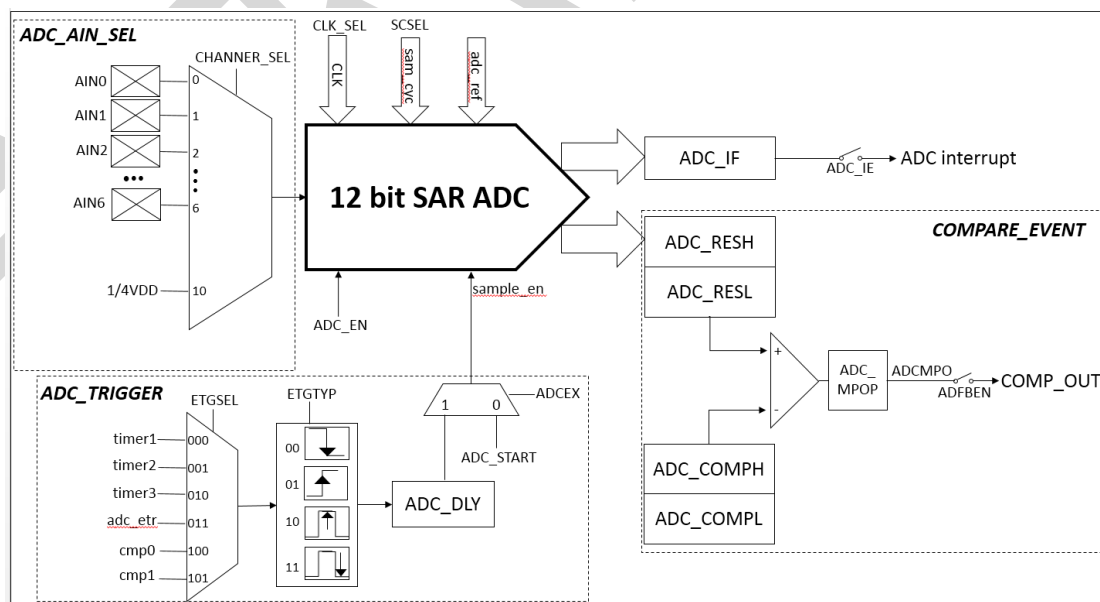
ADC_AIN_SEL

CHANNER_SEL

AIN0 0

AIN1 1

AIN2 2

•••

AIN6 6

1/4VDD 10

CLK_SEL

CLK

SCSEL

sam_cyc

adc_ref

12 bit SAR ADC

ADC_EN

sample_en

ADC_IF

ADC_IE

ADC interrupt

COMPARE_EVENT

ADC_RESH

ADC_RESL

+

-

ADC_MPOP

ADCMPO

ADFBEN

COMP_OUT

ADC_COMPH

ADC_COMPL

ADC_TRIGGER

ETGSEL

ETGTYP

timer1 000

timer2 001

timer3 010

adc_etr 011

cmp0 100

cmp1 101

00

01

10

11

ADC_DLY

1

0

ADCEX

ADC_START